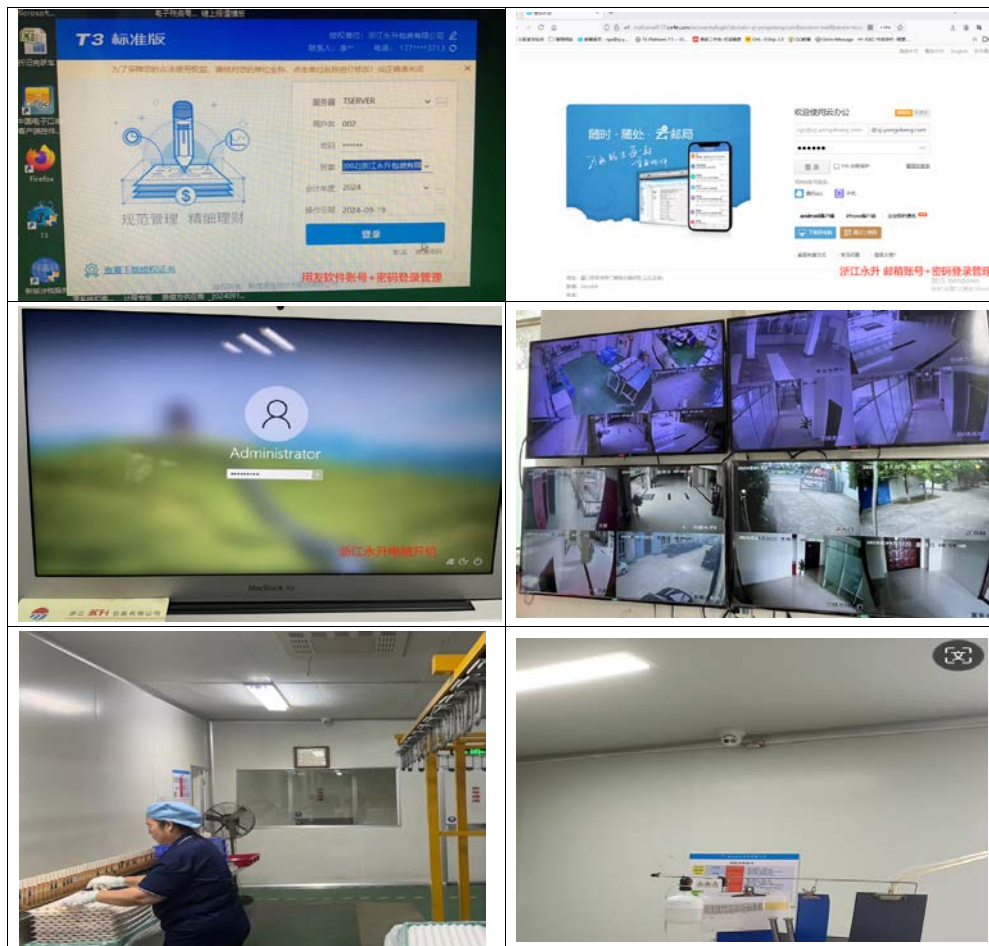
T3 标准版

为了保障您的合法使用权益，请核对您的单位全称，点击单位名称进行修改！如正确请忽略

服务器 TSERVER
用户名 002
密码 ******
账套 [002]浙江永升包装有限
会计年度 2024
操作日期 2024-09-19

登录

规范管理 精细理财

查看T3授权许可证书

用友软件账号+密码登录管理

随时·随处·云邮局

欢迎使用云办公

登录

浙江永升 邮箱账号+密码登录管理

Administrator

浙江永升电脑开机

MacBook Air

浙江 永升 包装有限公司